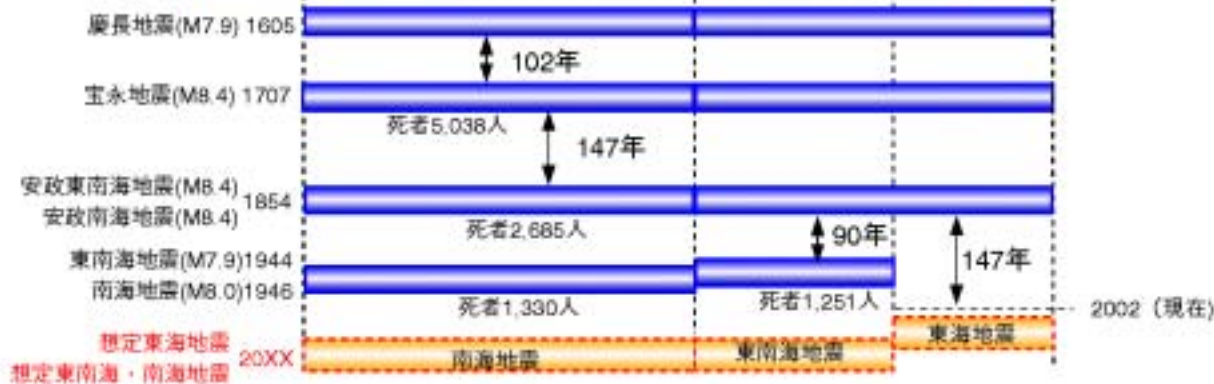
慶長地震(M7.9) 1605

102年

宝永地震(M8.4) 1707

死者5,038人

147年

安政東南海地震(M8.4)
安政南海地震(M8.4) 1854

死者2,685人

90年

147年

東南海地震(M7.9)1944
南海地震(M8.0)1946

死者1,330人

死者1,251人

2002（現在）

想定東海地震
想定東南海・南海地震 20XX

東海地震

南海地震

東南海地震